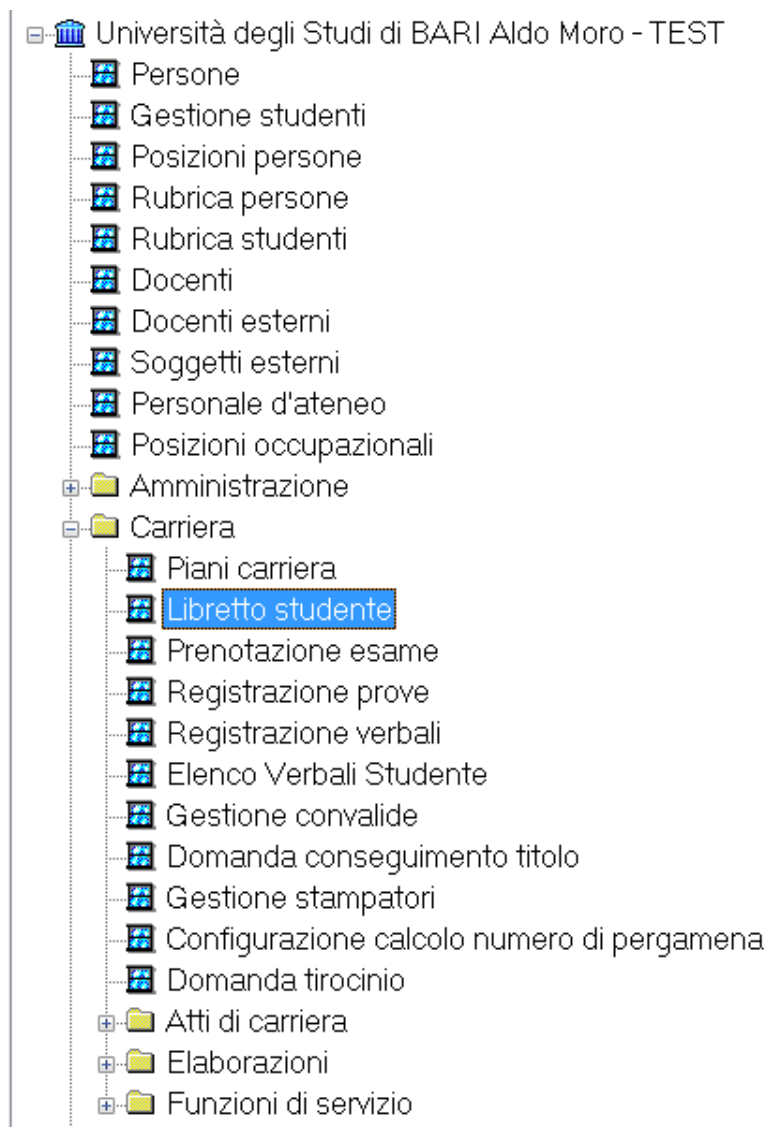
Università degli Studi di BARI Aldo Moro - TEST
Persone
Gestione studenti
Posizioni persone
Rubrica persone
Rubrica studenti
Docenti
Docenti esterni
Soggetti esterni
Personale d'ateneo
Posizioni occupazionali
Amministrazione
Carriera
Piani carriera
Libretto studente
Prenotazione esame
Registrazione prove
Registrazione verbali
Elenco Verbali Studente
Gestione convalide
Domanda conseguimento titolo
Gestione stampatori
Configurazione calcolo numero di pergamena
Domanda tirocinio
Atti di carriera
Elaborazioni
Funzioni di servizio